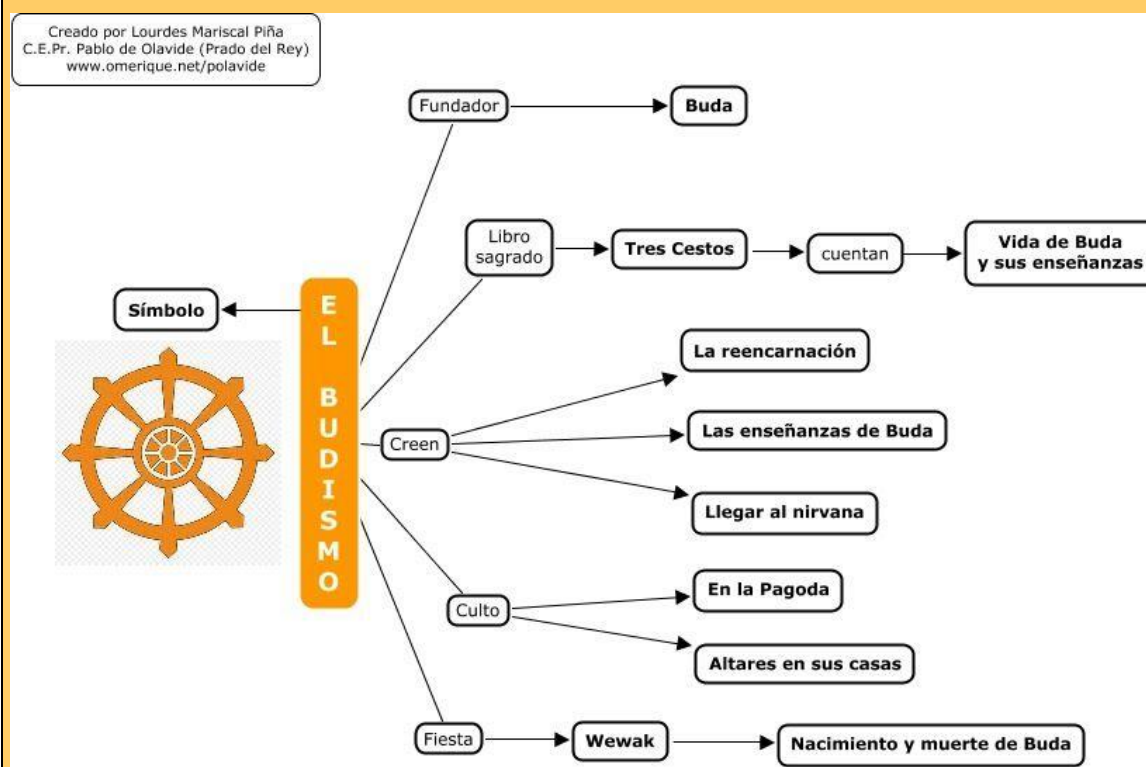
Creado por Lourdes Mariscal Piña
C.E.Pr. Pablo de Olavide (Prado del Rey)
www.omerique.net/polavide

EL BUDISMO

Símbolo

Fundador
Buda

Libro sagrado
Tres Cestos
cuentan
Vida de Buda y sus enseñanzas

Creen
La reencarnación
Las enseñanzas de Buda
Llegar al nirvana

Culto
En la Pagoda
Altares en sus casas

Fiesta
Wewak
Nacimiento y muerte de Buda